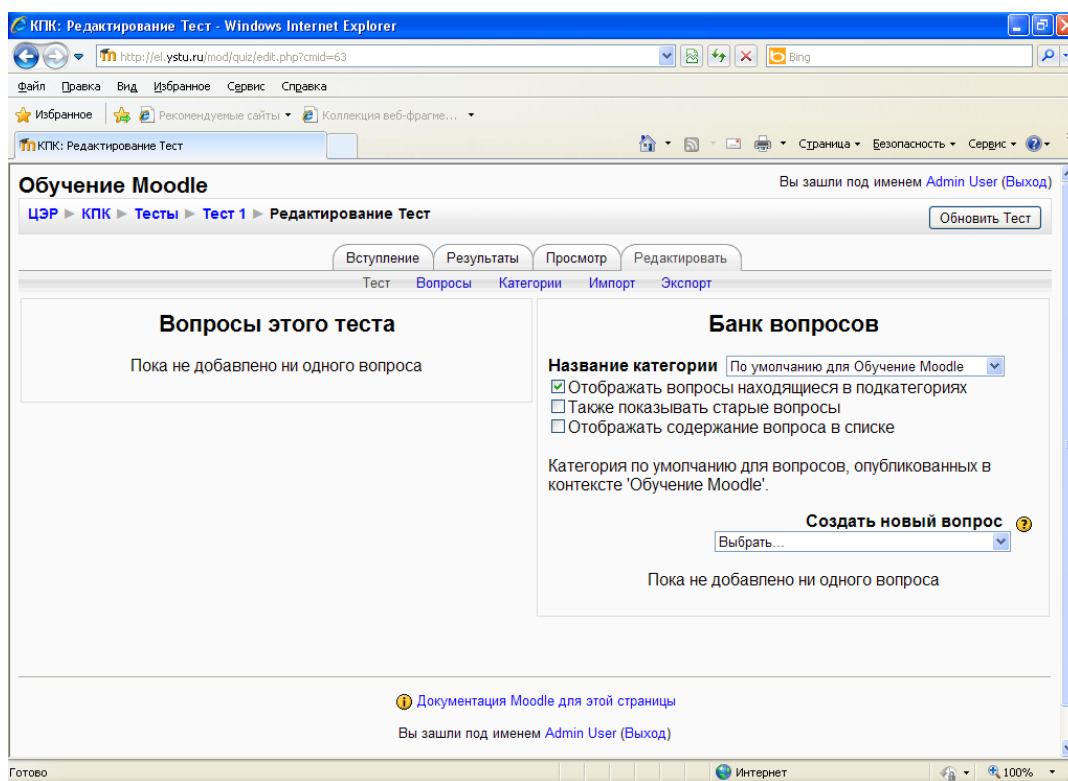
КПК: Редактирование Тест - Windows Internet Explorer

http://el.ystu.ru/mod/quiz/edit.php?cmid=63

Bing

Файл Правка Вид Избранное Сервис Справка

Избранное Рекомендуемые сайты Коллекция веб-фрагме...

КПК: Редактирование Тест

Страница Безопасность Сервис

Обучение Moodle

Вы зашли под именем Admin User (Выход)

ЦЭР ► КПК ► Тесты ► Тест 1 ► Редактирование Тест

Обновить Тест

Вступление Результаты Просмотр Редактировать

Тест Вопросы Категории Импорт Экспорт

Вопросы этого теста

Пока не добавлено ни одного вопроса

Банк вопросов

Название категории По умолчанию для Обучение Moodle

☑ Отображать вопросы находящиеся в подкатегориях

☐ Также показывать старые вопросы

☐ Отображать содержание вопроса в списке

Категория по умолчанию для вопросов, опубликованных в контексте 'Обучение Moodle'.

Создать новый вопрос

Выбрать...

Пока не добавлено ни одного вопроса

Документация Moodle для этой страницы

Вы зашли под именем Admin User (Выход)

Готово

Интернет

100%